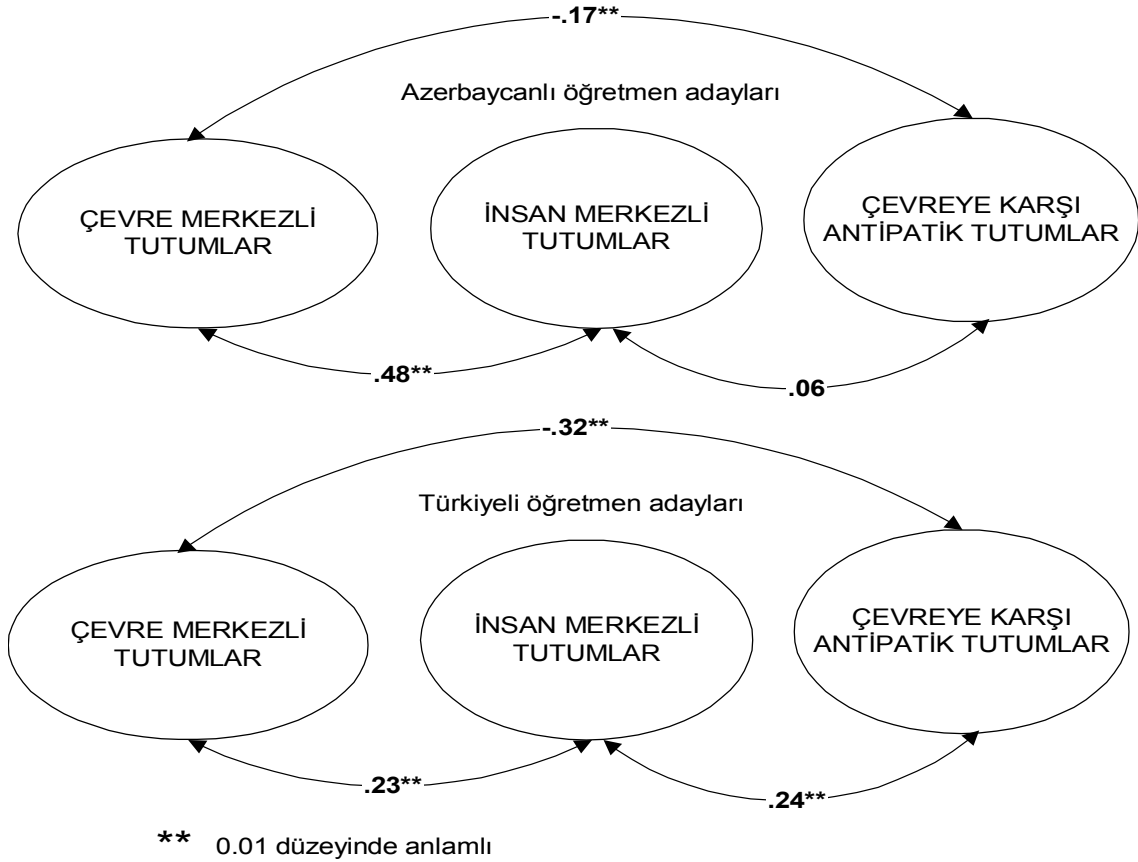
-.17**

Azerbaycanlı öğretmen adayları

ÇEVRE MERKEZLİ TUTUMLAR

İNSAN MERKEZLİ TUTUMLAR

ÇEVREYE KARŞI ANTİPATİK TUTUMLAR

.48**

.06

-.32**

Türkiyeli öğretmen adayları

ÇEVRE MERKEZLİ TUTUMLAR

İNSAN MERKEZLİ TUTUMLAR

ÇEVREYE KARŞI ANTİPATİK TUTUMLAR

.23**

.24**

** 0.01 düzeyinde anlamlı